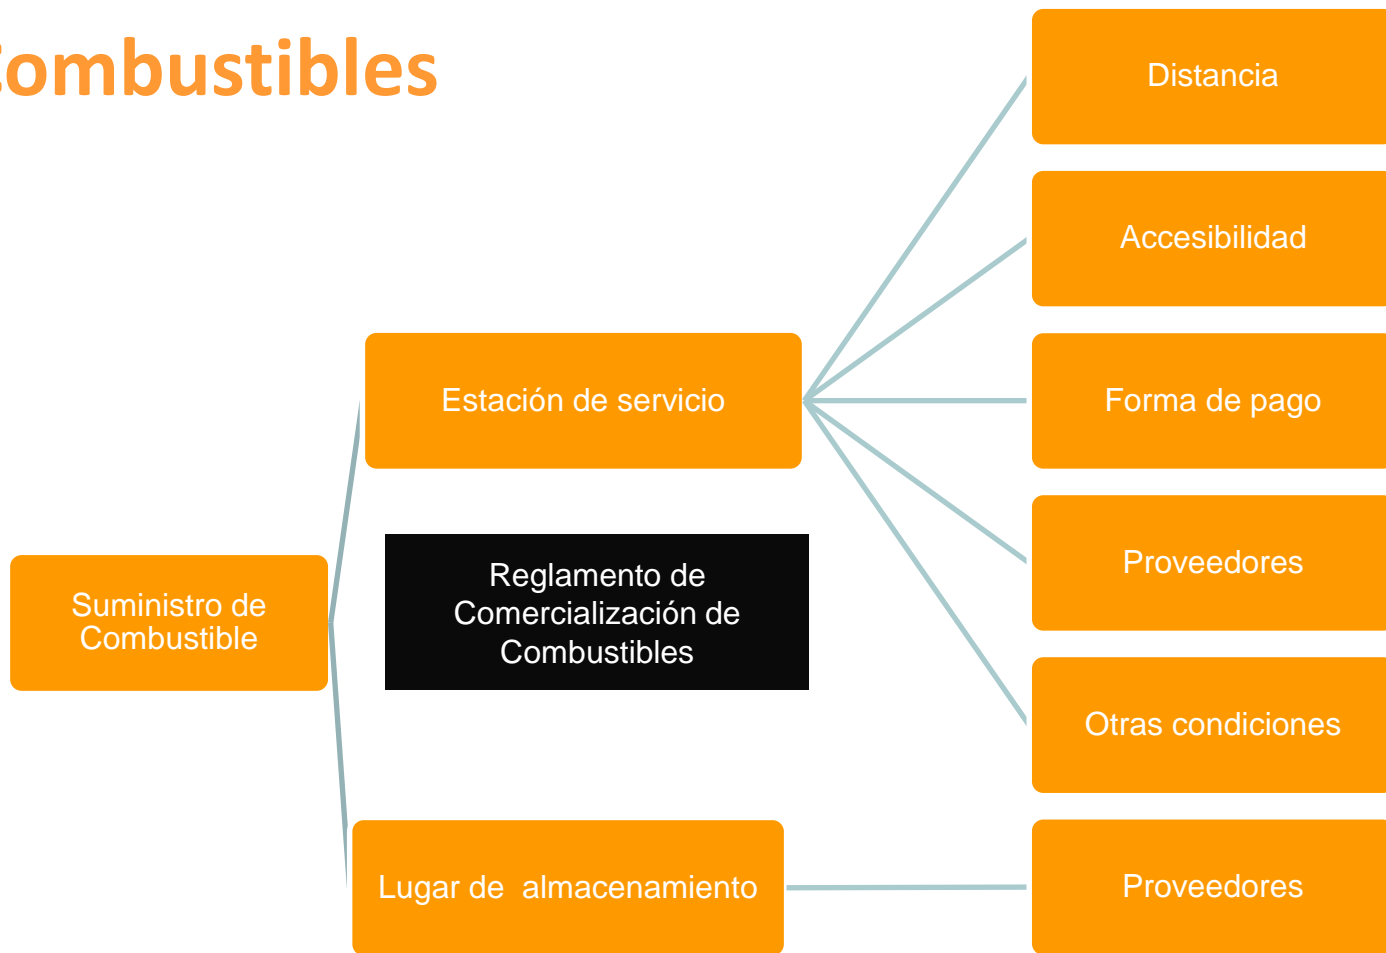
ombustibles

Distancia

Accesibilidad

Estación de servicio

Forma de pago

Proveedores

Suministro de Combustible

Reglamento de Comercialización de Combustibles

Otras condiciones

Lugar de almacenamiento

Proveedores